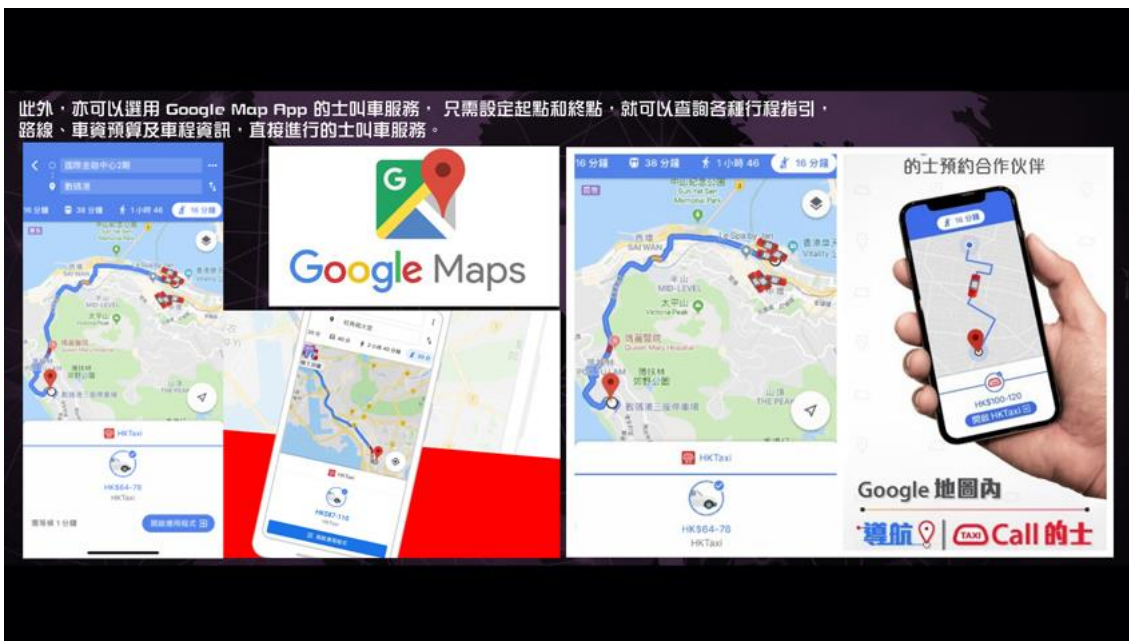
此外，亦可以選用 Google Map App 的士叫車服務， 只需設定起點和終點，就可以查詢各種行程指引，路線、車資預算及車程資訊，直接進行的士叫車服務。

國際金融中心2期
數碼港
16 分鐘 38 分鐘 1 小時 46 16 分鐘
MID-LEVEL
大平山
HKTaxi
HK$64-78
HKTaxi
需等候 1 分鐘
開啟應用程式

Google Maps

HK$87-110
開啟應用程式

16 分鐘 38 分鐘 1 小時 46 16 分鐘
SAI WAN
MID-LEVEL
太平山
Victoria Peak
瑪麗醫院
Queen Mary Hospital
POKFULAM
薄扶林郊野公園
數碼港三號停車場
THE PEAK
HKTaxi
HK$64-78
HKTaxi

的士預約合作伙伴
16 分鐘
HK$100-120
開啟 HKTaxi
Google 地圖內
導航 | Call 的士